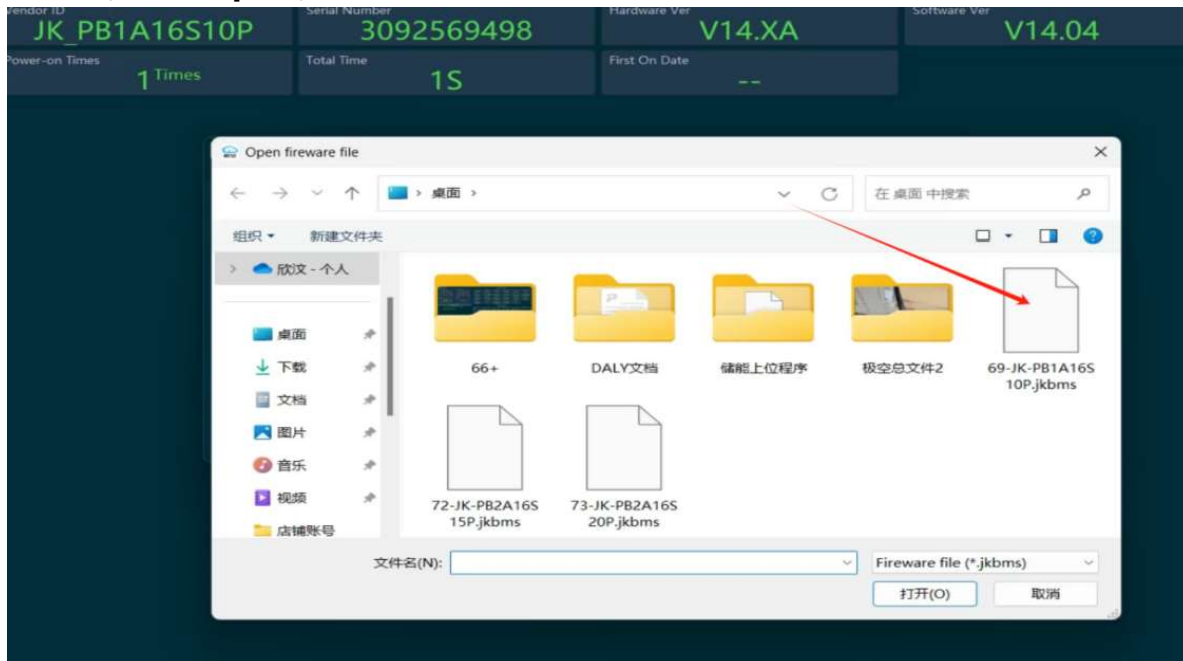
Vendor ID
JK_PB1A16S10P
Serial Number
3092569498
Hardware Ver
V14.XA
Software Ver
V14.04
Power-on Times
1 Times
Total Time
1S
First On Date
--

Open fireware file
×
← → ⌄ ↑ > 桌面 >
在 桌面 中搜索
组织 ▾ 新建文件夹
> 欣文 - 个人
桌面
下载
文档
图片
音乐
视频
店铺账号
66+
DALY文档
储能上位程序
极空总文件2
69-JK-PB1A16S10P.jkbms
72-JK-PB2A16S15P.jkbms
73-JK-PB2A16S20P.jkbms
文件名(N):
Fireware file (*.jkbms)
打开(O)
取消